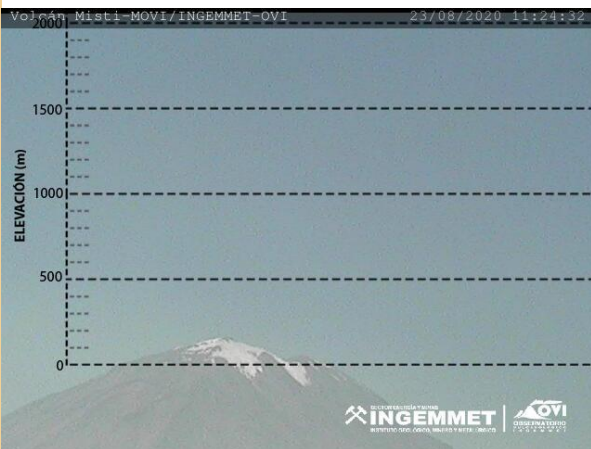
Volcán Misti-MOVI/INGEMMET-OVI 23/08/2020 11:24:32

2000

1500

1000

500

0

ELEVACIÓN (m)

SECTOR ENERGÍA Y MINAS
INGEMMET
INSTITUTO GEOLÓGICO, MINERO Y METALÚRGICO

OVI
OBSERVATORIO VULCANOLÓGICO
INGEMMET